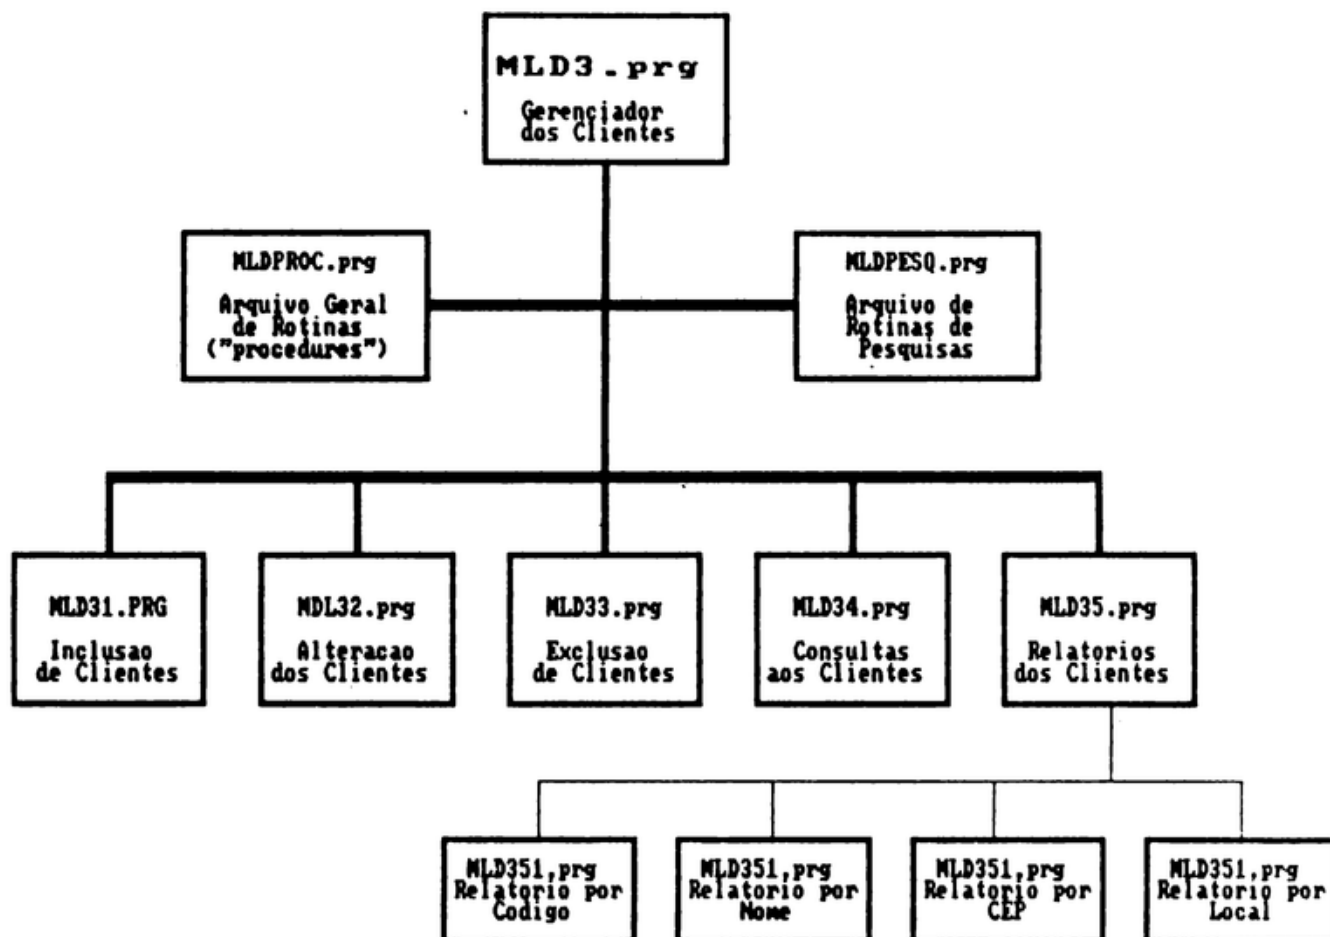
MLD3.prg
Gerenciador dos Clientes

MLDPROC.prg
Arquivo Geral de Rotinas ("procedures")

MLDPESQ.prg
Arquivo de Rotinas de Pesquisas

MLD31.PRG
Inclusao de Clientes

MDL32.prg
Alteracao dos Clientes

MLD33.prg
Exclusao de Clientes

MLD34.prg
Consultas aos Clientes

MLD35.prg
Relatorios dos Clientes

MLD351,prg
Relatorio por Codigo

MLD351,prg
Relatorio por Nome

MLD351,prg
Relatorio por CEP

MLD351,prg
Relatorio por Local